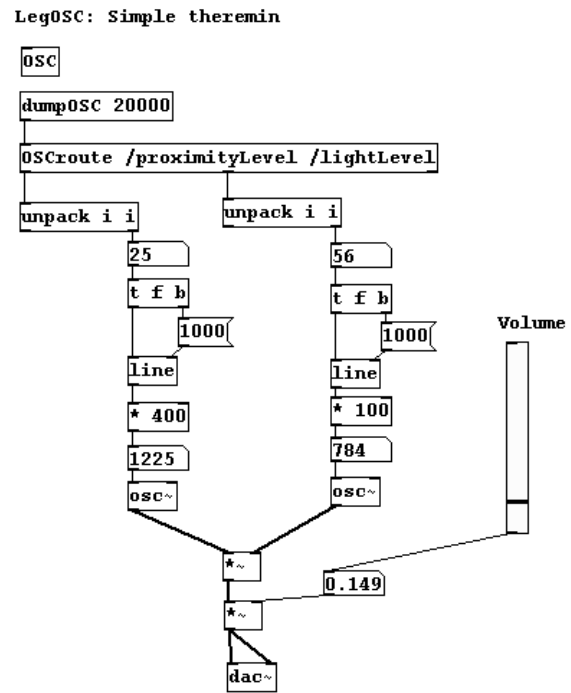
LegOSC: Simple theremin

OSC

dumpOSC 20000

OSCroute /proximityLevel /lightLevel

unpack i i

unpack i i

25

56

t f b

t f b

1000

1000

Volume

line

line

* 400

* 100

1225

784

osc~

osc~

*~

0.149

*~

dac~